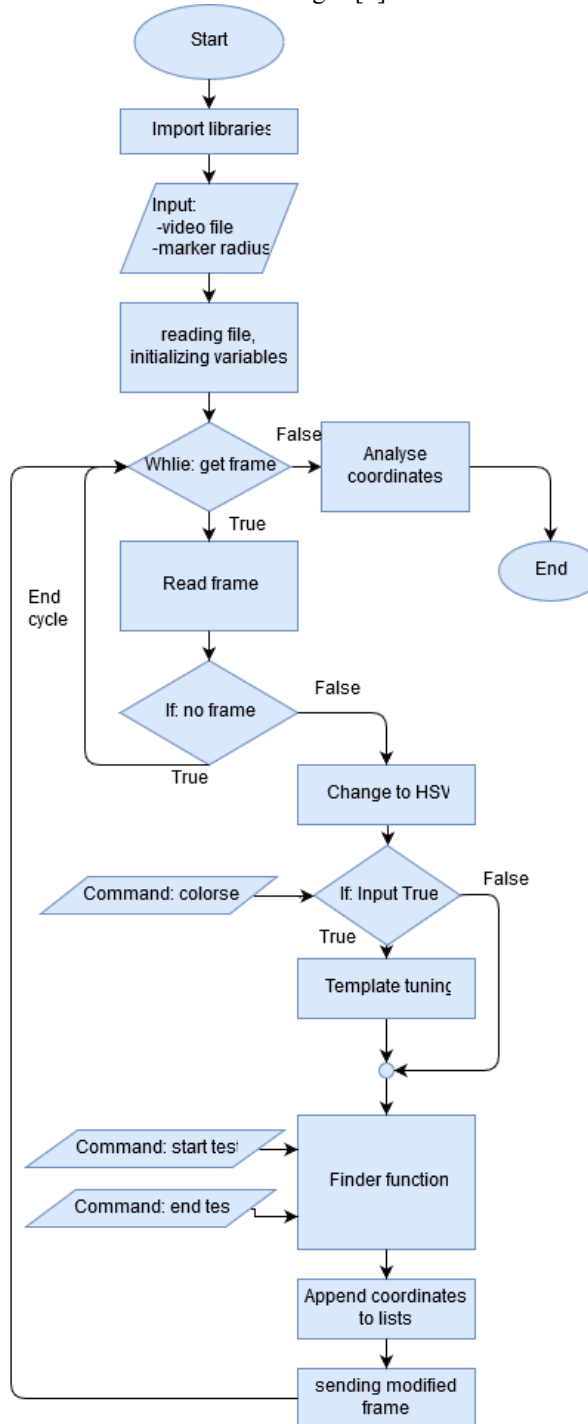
Start

Import libraries

Input:
-video file
-marker radius

reading file, initializing variables

Whlie: get frame

False

Analyse coordinates

End

True

Read frame

End cycle

If: no frame

False

True

Change to HSV

Command: colorse

If: Input True

False

True

Template tuning

Command: start test

Finder function

Command: end tes

Append coordinates to lists

sending modified frame